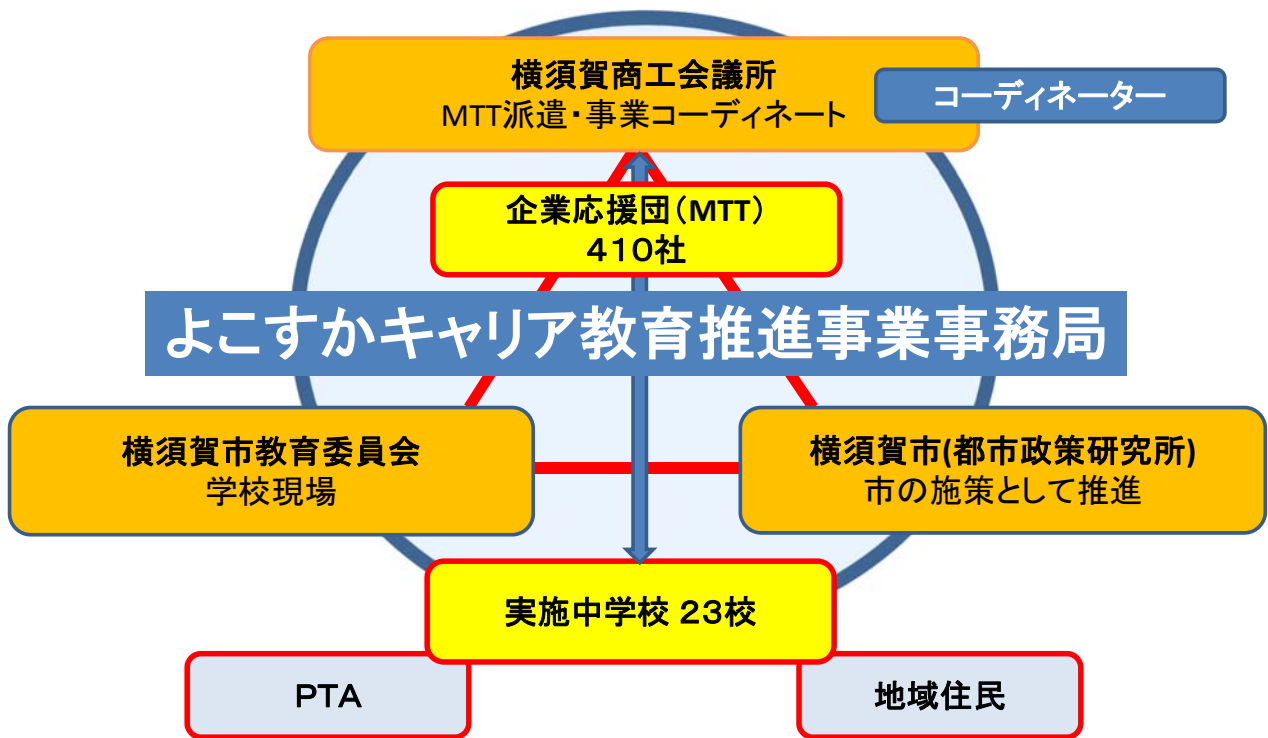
横須賀商工会議所
MTT派遣・事業コーディネート

コーディネーター

企業応援団（MTT）
410社

よこすかキャリア教育推進事業事務局

横須賀市教育委員会
学校現場

横須賀市(都市政策研究所)
市の施策として推進

実施中学校 23校

PTA

地域住民